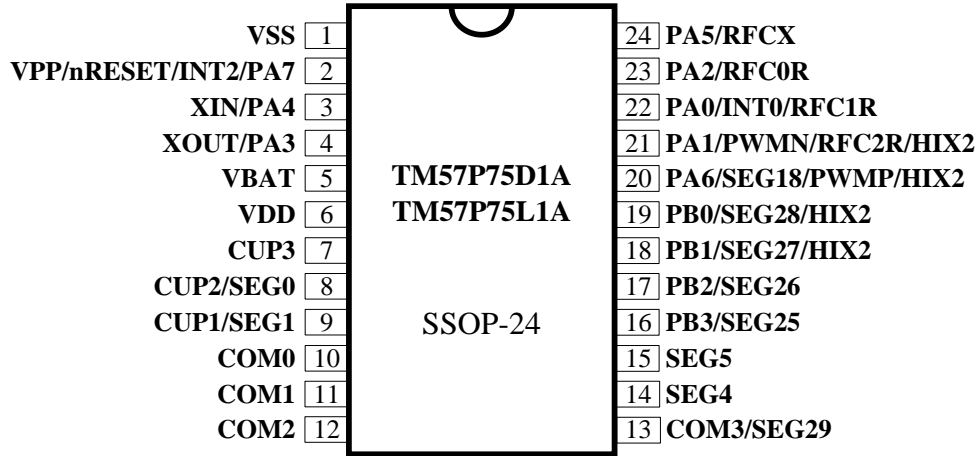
VSS 1
VPP/nRESET/INT2/PA7 2
XIN/PA4 3
XOUT/PA3 4
VBAT 5
VDD 6
CUP3 7
CUP2/SEG0 8
CUP1/SEG1 9
COM0 10
COM1 11
COM2 12

TM57P75D1A
TM57P75L1A

SSOP-24

24 PA5/RFCX
23 PA2/RFC0R
22 PA0/INT0/RFC1R
21 PA1/PWMN/RFC2R/HIX2
20 PA6/SEG18/PWMP/HIX2
19 PB0/SEG28/HIX2
18 PB1/SEG27/HIX2
17 PB2/SEG26
16 PB3/SEG25
15 SEG5
14 SEG4
13 COM3/SEG29